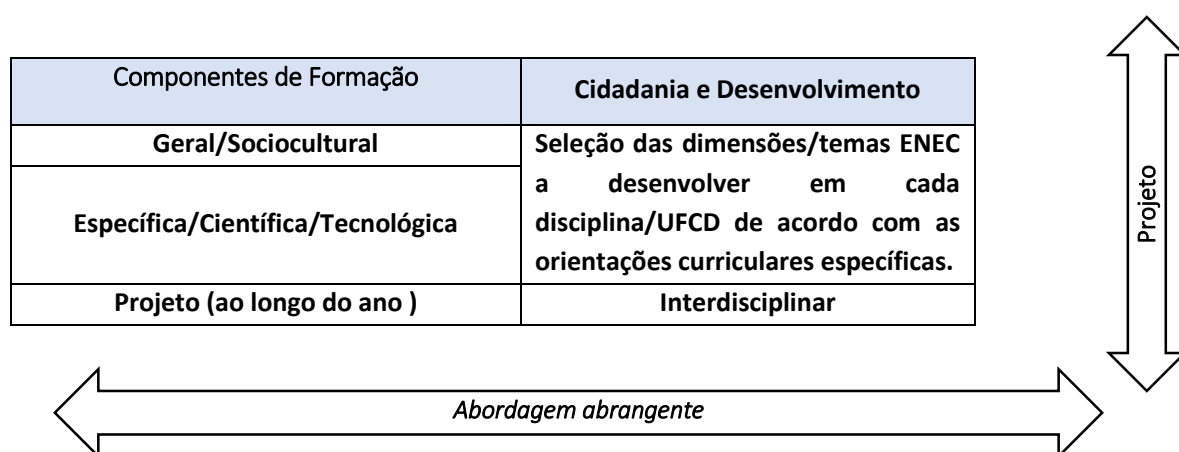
| Componentes de Formação | Cidadania e Desenvolvimento |
|---|---|
| Geral/Sociocultural | Seleção das dimensões/temas ENEC a desenvolver em cada disciplina/UFCD de acordo com as orientações curriculares específicas. |
| Específica/Científica/Tecnológica | |
| Projeto (ao longo do ano ) | Interdisciplinar |

Projeto

Abordagem abrangente